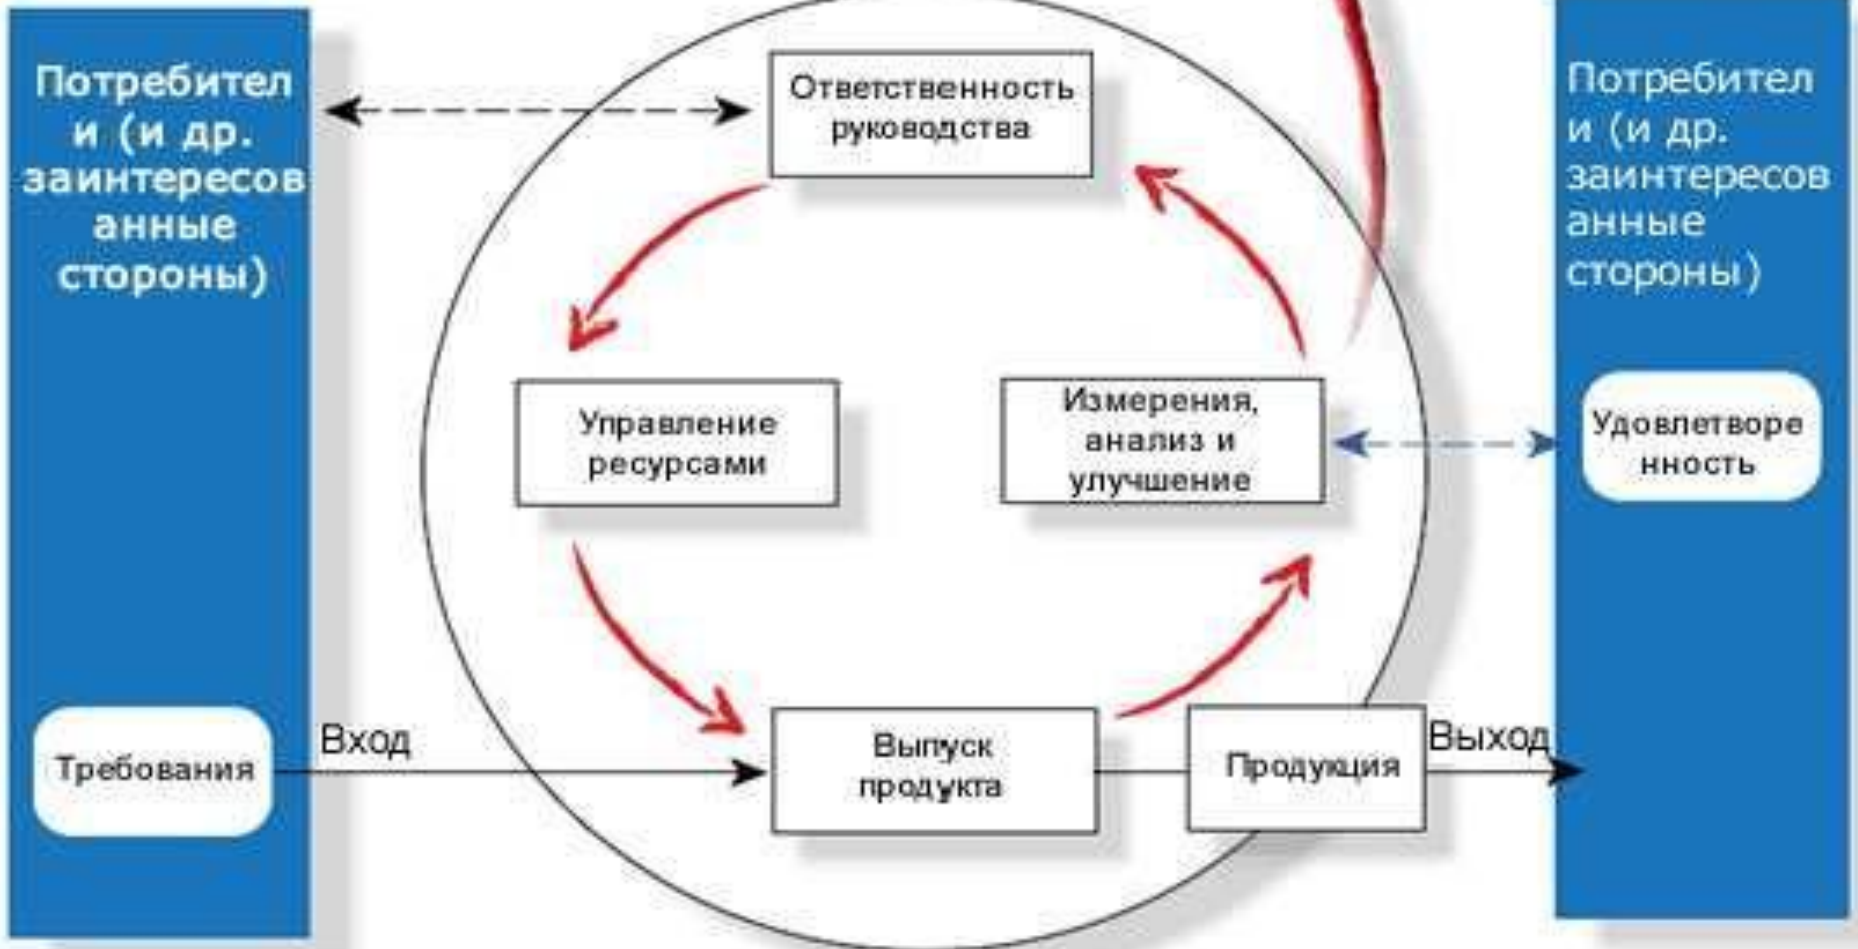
Потребители (и др. заинтересованные стороны)

Требования

Вход

Ответственность руководства

Управление ресурсами

Измерения, анализ и улучшение

Выпуск продукта

Продукция

Выход

Потребители (и др. заинтересованные стороны)

Удовлетворенность